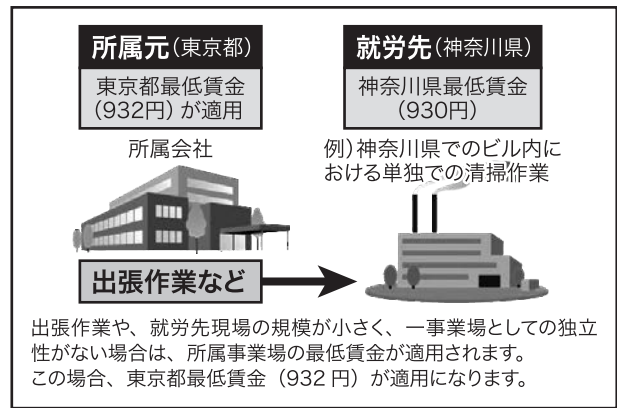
所属元（東京都）

東京都最低賃金（932円）が適用

所属会社

就労先（神奈川県）

神奈川県最低賃金（930円）

例）神奈川県でのビル内における単独での清掃作業

出張作業など

出張作業や、就労先現場の規模が小さく、一事業場としての独立性がない場合は、所属事業場の最低賃金が適用されます。
この場合、東京都最低賃金（932 円）が適用になります。